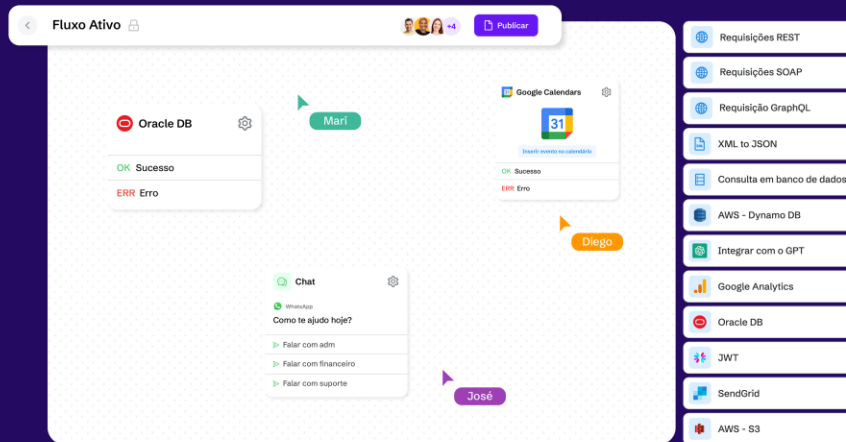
Fluxo Ativo

+4

Publicar

Oracle DB

OK Sucesso

ERR Erro

Marí

Google Calendars

31

Inserir evento no calendário

OK Sucesso

ERR Erro

Diego

Chat

WhatsApp

Como te ajudo hoje?

Falar com adm

Falar com financeiro

Falar com suporte

José

Requisições REST

Requisições SOAP

Requisição GraphQL

XML to JSON

Consulta em banco de dados

AWS - Dynamo DB

Integrar com o GPT

Google Analytics

Oracle DB

JWT

SendGrid

AWS - S3